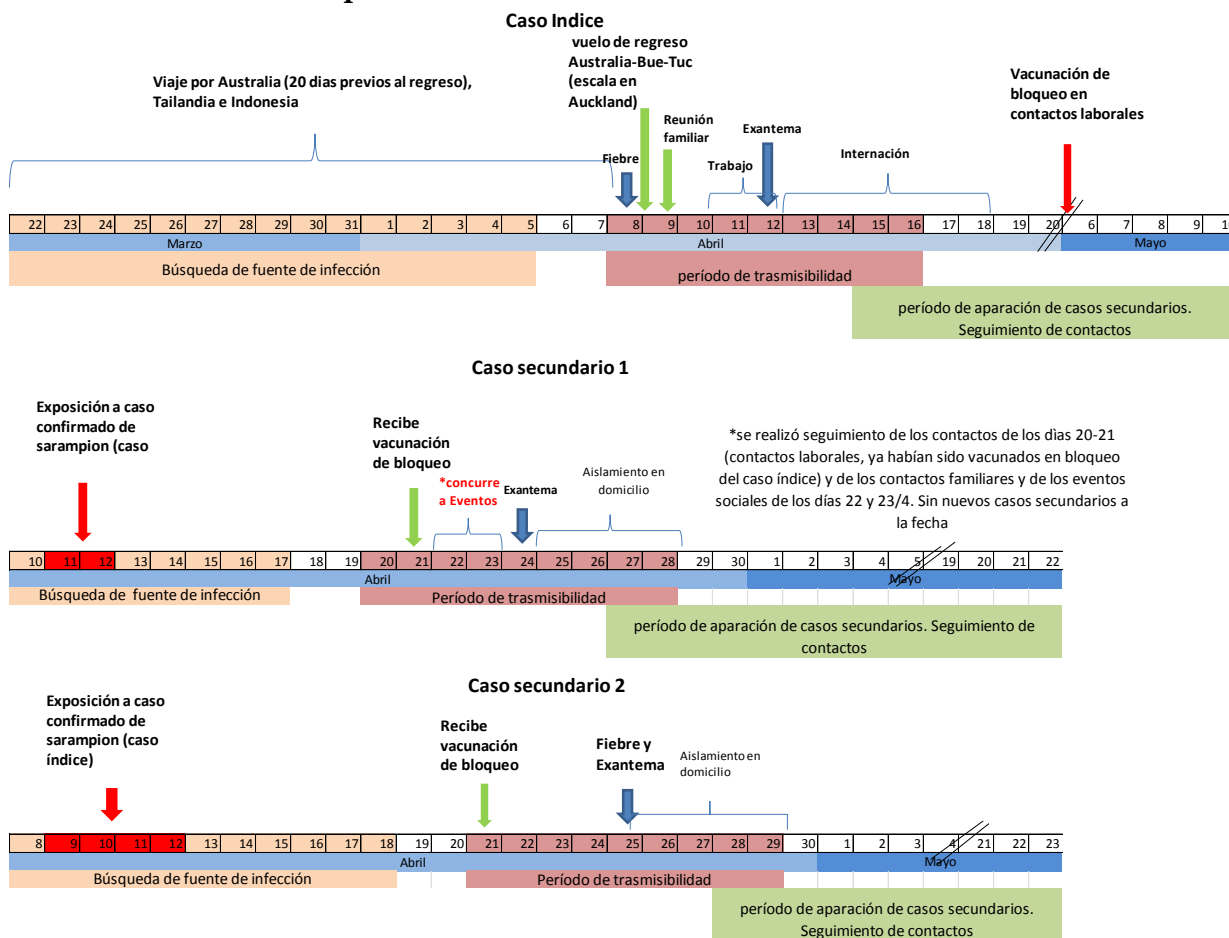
Caso Indice

vuelo de regreso Australia-Bue-Tuc (escala en Auckland)

Viaje por Australia (20 dias previos al regreso), Tailandia e Indonesia

Vacunación de bloqueo en contactos laborales

Reunión familiar

Exantema

Fiebre

Trabajo

Internación

| 22 | 23 | 24 | 25 | 26 | 27 | 28 | 29 | 30 | 31 | 1 | 2 | 3 | 4 | 5 | 6 | 7 | 8 | 9 | 10 | 11 | 12 | 13 | 14 | 15 | 16 | 17 | 18 | 19 | 20 | 6 | 7 | 8 | 9 |
|---|---|---|---|---|---|---|---|---|---|---|---|---|---|---|---|---|---|---|---|---|---|---|---|---|---|---|---|---|---|---|---|---|---|

Marzo Abril Mayo

Búsqueda de fuente de infección

período de trasmisibilidad

período de aparación de casos secundarios. Seguimiento de contactos

Caso secundario 1

Exposición a caso confirmado de sarampion (caso

Recibe vacunación de bloqueo

*concurre a Eventos

Exantema

Aislamiento en domicilio

*se realizó seguimiento de los contactos de los dìas 20-21 (contactos laborales, ya habían sido vacunados en bloqueo del caso índice) y de los contactos familiares y de los eventos sociales de los días 22 y 23/4. Sin nuevos casos secundarios a la fecha

| 10 | 11 | 12 | 13 | 14 | 15 | 16 | 17 | 18 | 19 | 20 | 21 | 22 | 23 | 24 | 25 | 26 | 27 | 28 | 29 | 30 | 1 | 2 | 3 | 4 | 5 | 19 | 20 | 21 | 22 |
|---|---|---|---|---|---|---|---|---|---|---|---|---|---|---|---|---|---|---|---|---|---|---|---|---|---|---|---|---|---|

Abril Mayo

Búsqueda de fuente de infección

Período de trasmisibilidad

período de aparación de casos secundarios. Seguimiento de contactos

Caso secundario 2

Exposición a caso confirmado de sarampion (caso índice)

Recibe vacunación de bloqueo

Fiebre y Exantema

Aislamiento en domicilio

| 8 | 9 | 10 | 11 | 12 | 13 | 14 | 15 | 16 | 17 | 18 | 19 | 20 | 21 | 22 | 23 | 24 | 25 | 26 | 27 | 28 | 29 | 30 | 1 | 2 | 3 | 4 | 21 | 22 | 23 |
|---|---|---|---|---|---|---|---|---|---|---|---|---|---|---|---|---|---|---|---|---|---|---|---|---|---|---|---|---|---|

Abril Mayo

Búsqueda de fuente de infección

Período de trasmisibilidad

período de aparación de casos secundarios. Seguimiento de contactos